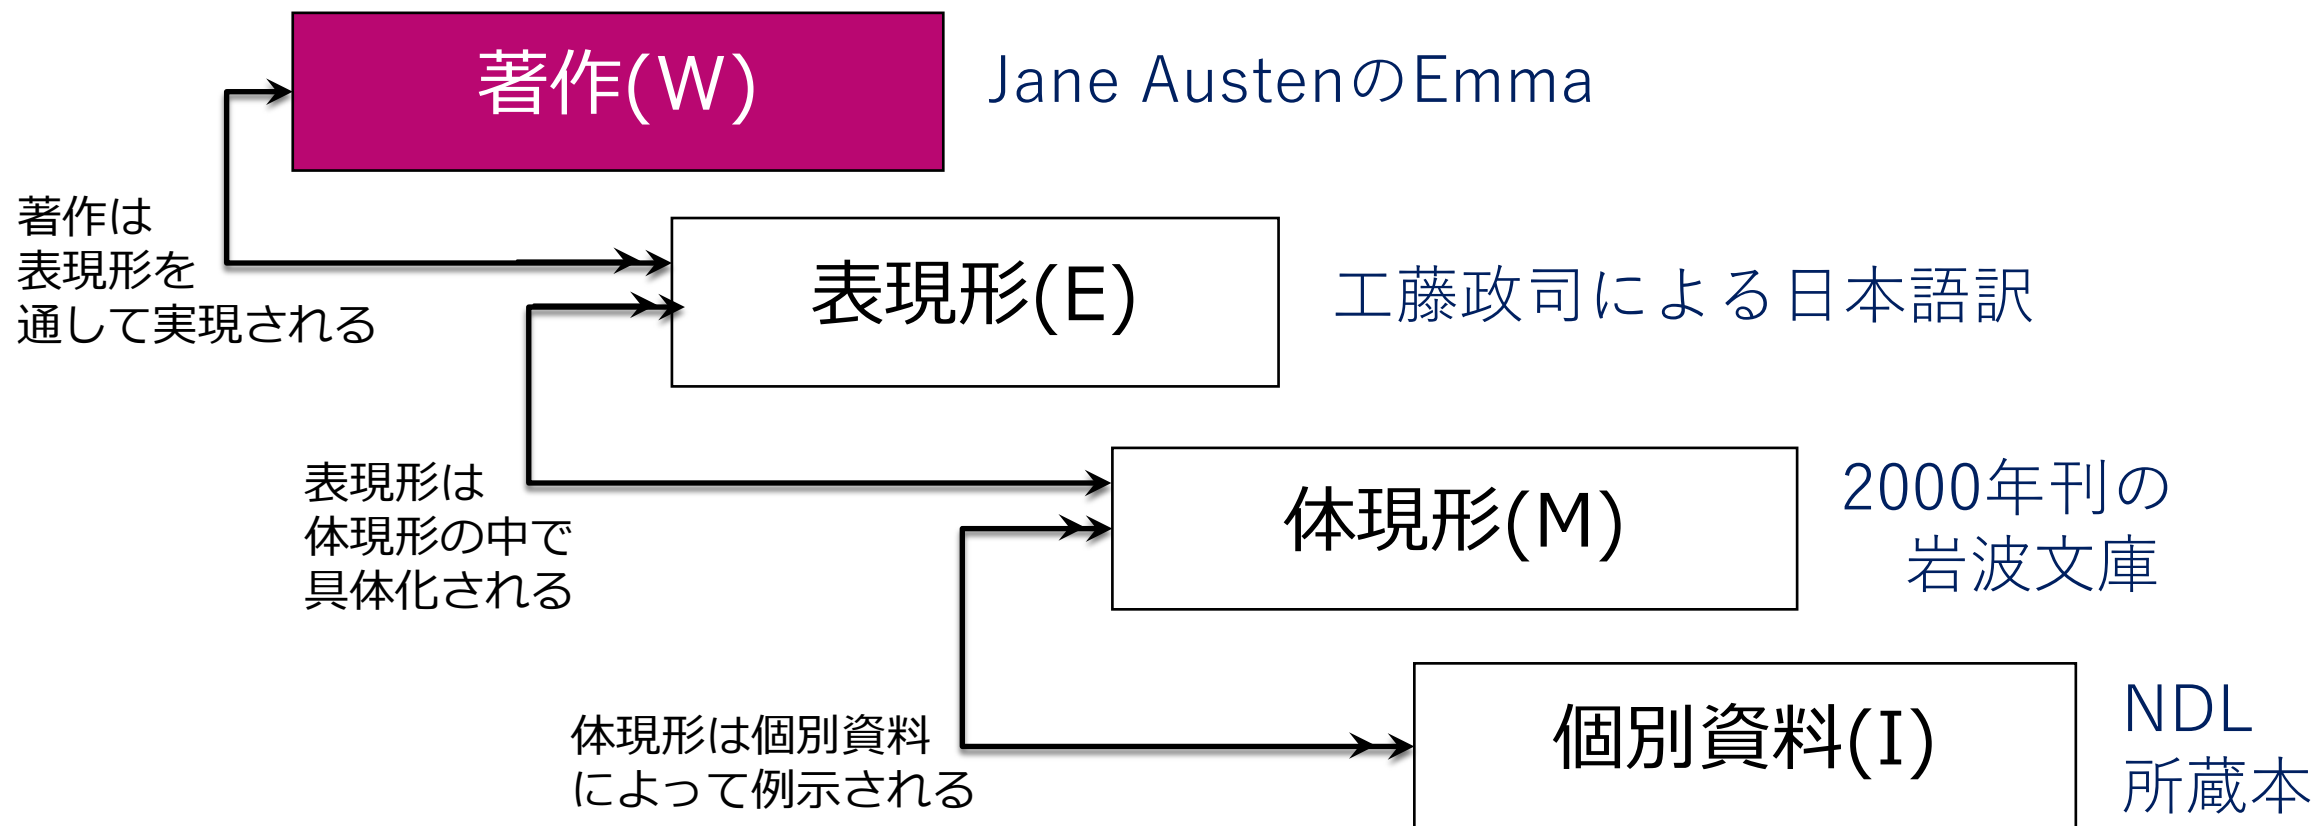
著作(W)

Jane AustenのEmma

著作は表現形を通して実現される

表現形(E)

工藤政司による日本語訳

表現形は体現形の中で具体化される

体現形(M)

2000年刊の岩波文庫

体現形は個別資料によって例示される

個別資料(I)

NDL所蔵本